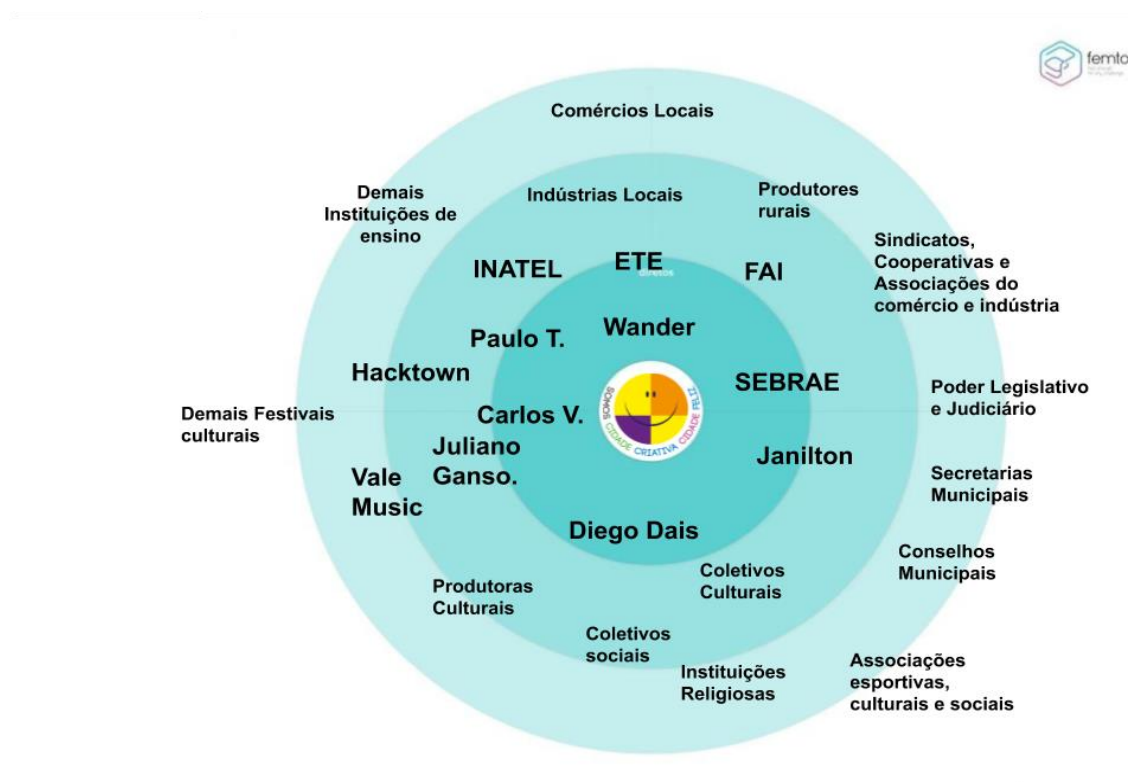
femto

Comércios Locais

Demais Instituições de ensino

Indústrias Locais

Produtores rurais

Sindicatos, Cooperativas e Associações do comércio e indústria

INATEL

ETE

FAI

Paulo T.

Wander

Hacktown

SEBRAE

Poder Legislativo e Judiciário

Demais Festivais culturais

Carlos V.

SOMOS CIDADE CRIATIVA CIDADE FELIZ

Juliano Ganso.

Janilton

Secretarias Municipais

Vale Music

Diego Dais

Conselhos Municipais

Coletivos Culturais

Produtoras Culturais

Coletivos sociais

Instituições Religiosas

Associações esportivas, culturais e sociais